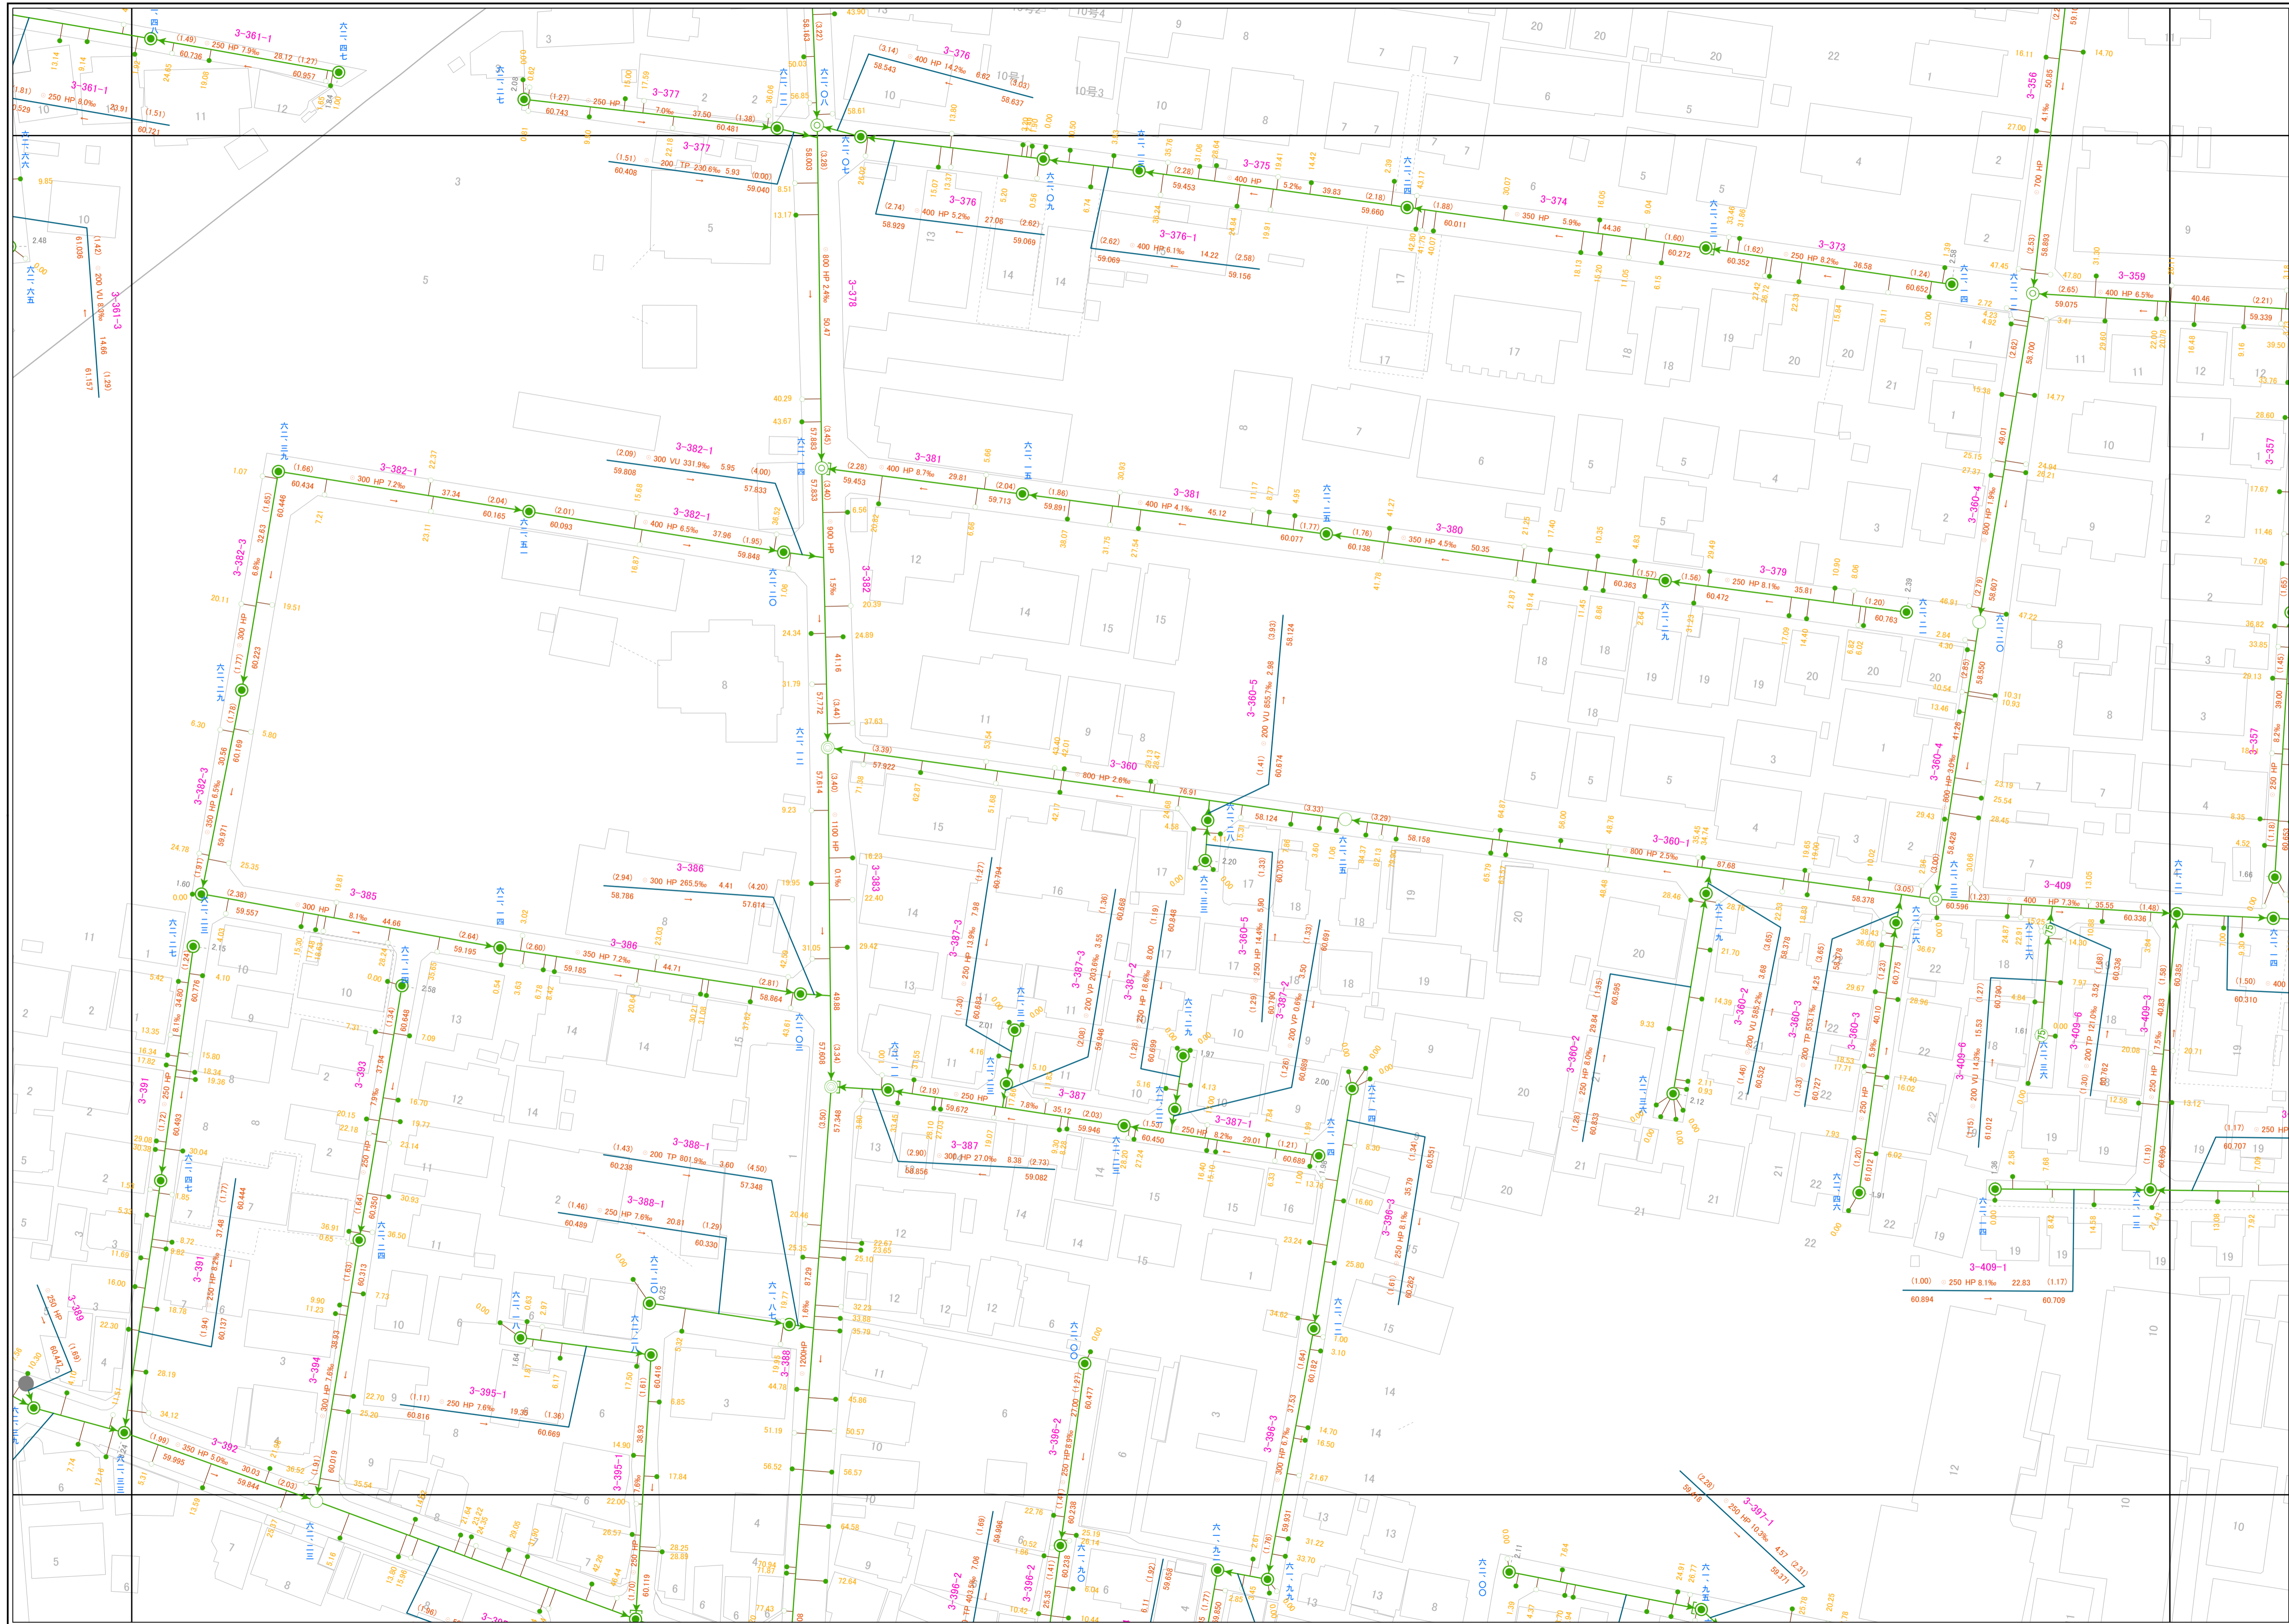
3-361-1
(1.49) 250 HP 7.9‰ 28.12 (1.27)
60.736 60.957
3-361-1
(1.81) 250 HP 8.0‰ 33.91
60.529 (1.51)
60.721
3-377
(1.27) 250 HP 7.0‰ 37.50 (1.38)
60.743 60.481
3-377
(1.51) 200 TP 230.6‰ 5.93 (0.00)
60.408 59.040
3-376
(3.14) 400 HP 14.2‰ 6.62 (4.03)
58.543 58.637
3-376
(2.74) 400 HP 5.2‰ 27.06 (2.62)
58.929 59.069
3-376-1
(2.62) 400 HP 6.1‰ 14.22 (2.58)
59.069 59.156
3-375
(2.28) 400 HP 5.2‰ 39.83 (2.18)
59.453 59.660
3-374
(1.88) 350 HP 5.9‰ 44.36 (1.60)
60.011 60.272
3-373
(1.62) 250 HP 8.2‰ 36.58 (1.24)
60.352 60.652
3-359
(2.65) 400 HP 6.5‰ 40.46 (2.21)
59.075 58.339
3-356
700 HP 4.1‰
3-378
800 HP 2.4‰
3-361-3
200 VU 80.0‰ 14.66
61.036 61.157
3-382-1
(2.09) 300 VU 331.9‰ 5.95 (4.00)
59.808 57.833
3-382-1
(1.66) 300 HP 7.2‰ 37.34 (2.04)
60.434 60.165
3-382-1
(2.01) 400 HP 6.5‰ 37.98 (1.95)
60.093 59.848
3-381
(2.28) 400 HP 8.7‰ 29.81 (2.04)
59.453 59.713
3-381
(1.86) 400 HP 4.1‰ 45.12 (1.77)
59.891 60.077
3-380
(1.76) 350 HP 4.5‰ 50.35 (1.57)
60.138 60.363
3-379
(1.56) 250 HP 8.1‰ 35.81 (1.20)
60.472 60.763
3-382-3
300 HP 6.8‰
3-382
900 HP 1.5‰
3-360-5
200 VU 855.7‰ 2.98
3-360
(3.39) 800 HP 2.6‰ 76.91 (3.33)
57.922 58.124
3-360-1
(3.29) 800 HP 2.5‰ 87.68 (3.05)
58.158 58.378
3-360-4
800 HP 1.9‰
3-360-4
800 HP 3.0‰
3-382-3
300 HP 6.5‰
3-386
(2.94) 300 HP 265.5‰ 4.41 (4.20)
58.786 57.614
3-385
(2.38) 300 HP 8.1‰ 44.66 (2.64)
59.557 59.195
3-386
(2.60) 350 HP 7.2‰ 44.71 (2.81)
59.185 58.864
3-383
1100 HP 0.1‰
3-387-3
250 HP 13.9‰
3-387-3
200 VP 403.6‰ 3.55
3-387-2
250 HP 18.6‰ 8.00
3-360-5
250 HP 14.4‰
3-387-2
200 VP 0.6‰
3-409
(1.23) 400 HP 7.3‰ 35.55 (1.48)
60.596 60.336
3-360-2
250 HP 8.0‰
3-360-2
200 VU 588.2‰
3-360-3
200 TP 553.1‰
3-360-3
250 HP 5.9‰
3-409-6
200 VU 14.3‰
3-409-6
200 TP 121.0‰
3-409-3
250 HP 7.5‰
3-391
250 HP
3-393
250 HP 7.9‰
3-387
(2.19) 250 HP 7.8‰ 35.12 (2.03)
59.672 59.946
3-387
(2.90) 300 HP 27.0‰ 8.38 (2.73)
58.856 59.082
3-387-1
(1.53) 250 HP 8.2‰ 29.01 (1.21)
60.450 60.689
3-388-1
(1.43) 200 TP 801.9‰ 3.60 (4.50)
60.238 57.348
3-388-1
(1.46) 250 HP 7.6‰ 20.81 (1.29)
60.489 60.330
3-391
250 HP 8.2‰
3-386-3
250 HP 8.1‰
3-409-1
(1.00) 250 HP 8.1‰ 22.83 (1.17)
60.894 60.709
3-389
250 HP
3-394
300 HP 7.6‰
3-395-1
(1.11) 250 HP 7.6‰ 19.38 (1.36)
60.816 60.669
3-388
1200HP 1.6‰
3-392
(1.99) 350 HP 5.0‰ 30.03 (2.03)
59.995 59.844
3-395-1
250 HP 7.6‰
3-396-2
250 HP 8.9‰
3-396-3
300 HP 6.7‰
3-397-1
(2.39) 250 HP 10.3‰ 4.57 (2.31)
59.418 59.371
3-396-2
3-396-2
3-392
10号3 10号1